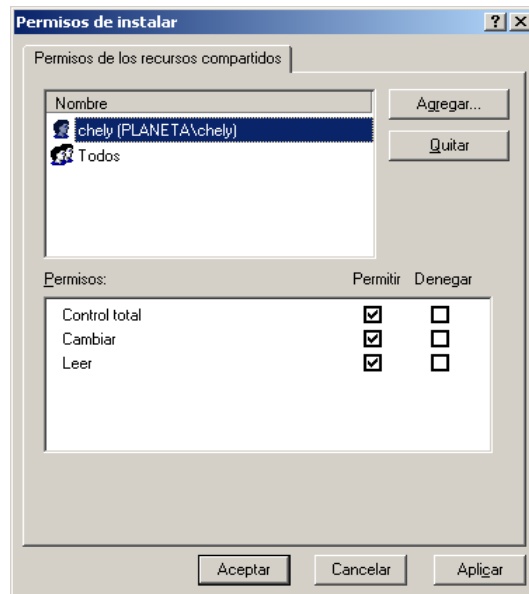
Permisos de instalar

? X

Permisos de los recursos compartidos

Nombre

chely (PLANETA\chely)

Todos

Agregar...

Quitar

Permisos:

Permitir

Denegar

| | Permitir | Denegar |
|---|---|---|
| Control total | ☑ | ☐ |
| Cambiar | ☑ | ☐ |
| Leer | ☑ | ☐ |

Aceptar

Cancelar

Aplicar